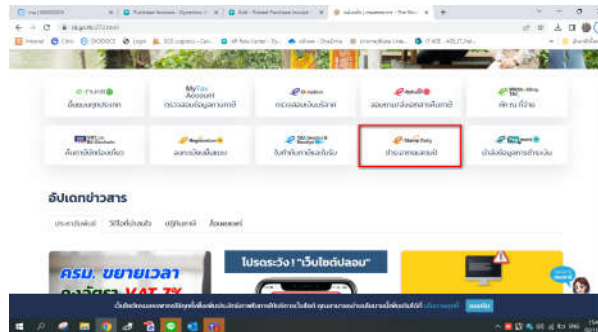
Purchase Invoices - Dynamics
Edit - Posted Purchase Invoice
กรมสรรพากร - The Rev
rd.go.th/272.html
Internet Citrix DOODCE Login B2B Logistics - Cata... HP Rate Center - Sy... นำเข้า - OneDrive สรรพากร
e-Filing
ยื่นแบบภาษีออนไลน์
My Tax Account
ตรวจสอบข้อมูลภาษีของท่าน
e-Service
ตรวจสอบเงินคืนภาษี
e-Refund
ขอคืนภาษีมูลค่าเพิ่มสำหรับนักท่องเที่ยว
e-Withholding Tax
หัก ณ ที่จ่าย
VAT Refund
คืนภาษีมูลค่าเพิ่ม
e-Registration
ลงทะเบียนยื่นแบบ
e-Tax Invoice & e-Receipt
ใบกำกับภาษีอิเล็กทรอนิกส์
e-Stamp Duty
ชำระอากรแสตมป์
e-Payment
นำส่งข้อมูลการชำระเงิน
อัปเดตข่าวสาร
ประชาสัมพันธ์ วิดีโอแนะนำ ปฏิทินภาษี ข้อมูลภาษี
ครม. ขยายเวลา ลดอัตรา VAT 7%
โปรดระวัง!! "เว็บไซต์ปลอม"
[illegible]
ยอมรับ